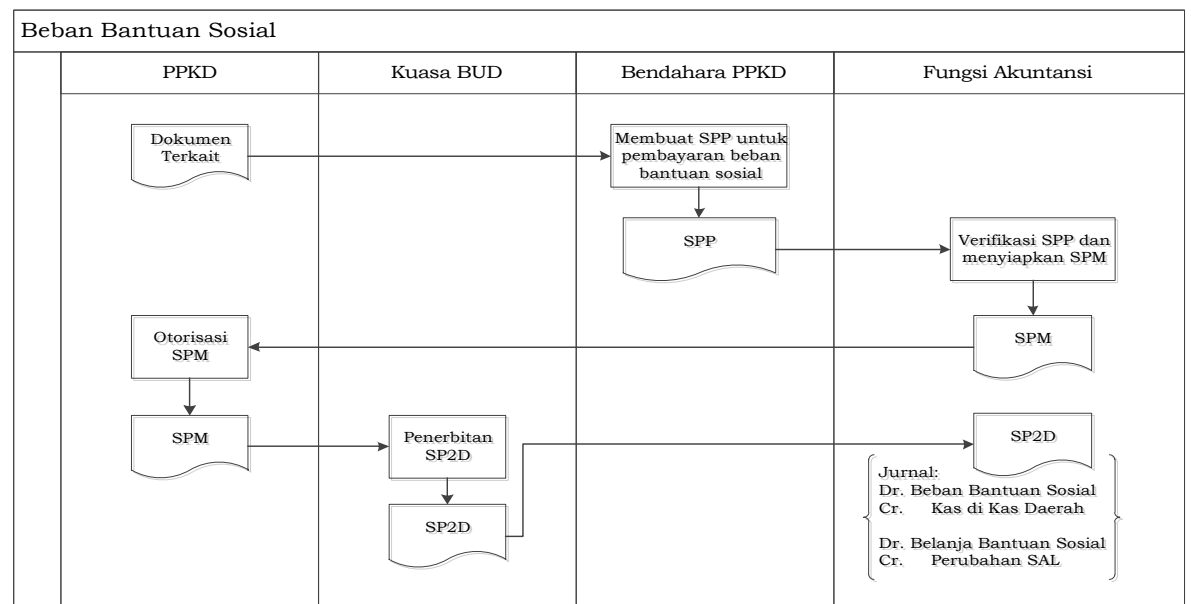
Beban Bantuan Sosial

PPKD

Kuasa BUD

Bendahara PPKD

Fungsi Akuntansi

Dokumen Terkait

Membuat SPP untuk pembayaran beban bantuan sosial

SPP

Verifikasi SPP dan menyiapkan SPM

SPM

Otorisasi SPM

SPM

Penerbitan SP2D

SP2D

SP2D

Jurnal:
Dr. Beban Bantuan Sosial
Cr. Kas di Kas Daerah

Dr. Belanja Bantuan Sosial
Cr. Perubahan SAL